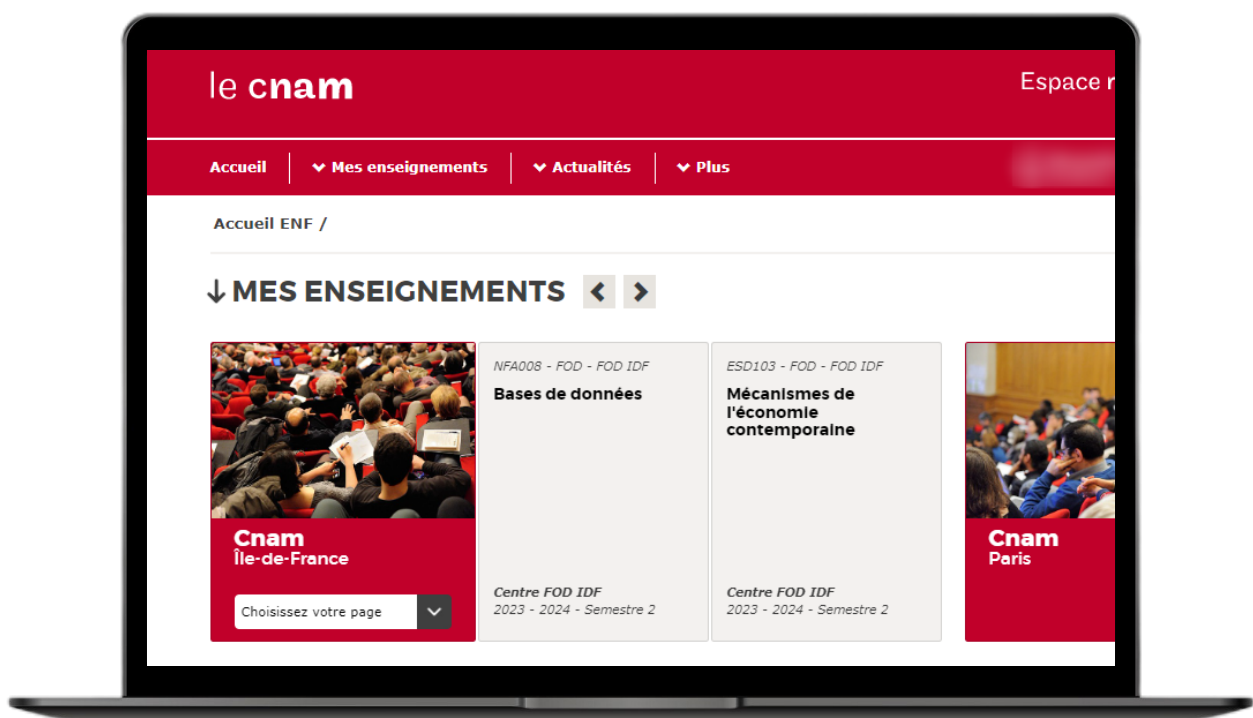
le cnam

Espace r

Accueil | Mes enseignements | Actualités | Plus

Accueil ENF /

↓ MES ENSEIGNEMENTS

Cnam
Île-de-France

Choisissez votre page

NFA008 - FOD - FOD IDF
Bases de données

Centre FOD IDF
2023 - 2024 - Semestre 2

ESD103 - FOD - FOD IDF
Mécanismes de l'économie contemporaine

Centre FOD IDF
2023 - 2024 - Semestre 2

Cnam
Paris